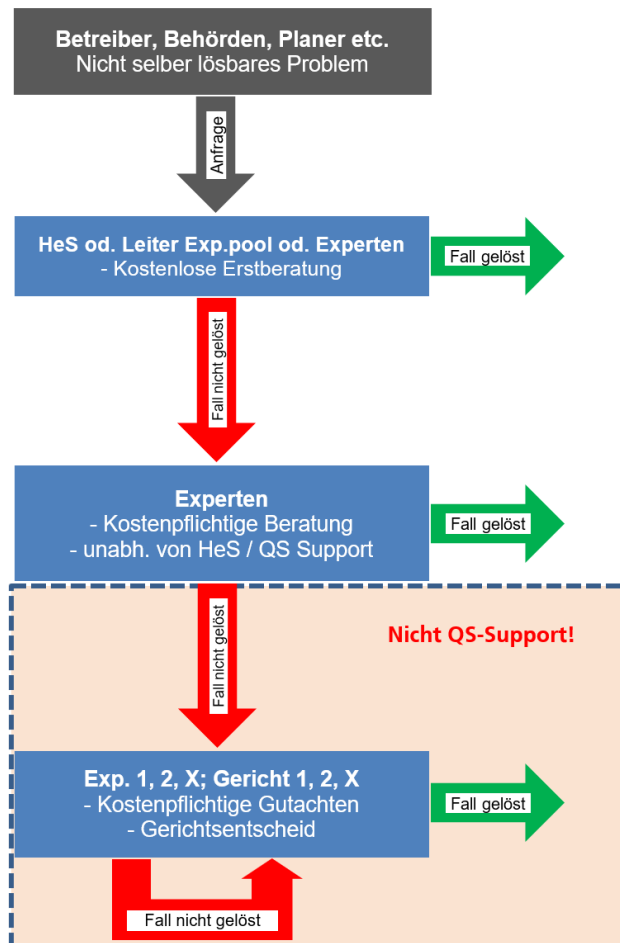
Betreiber, Behörden, Planer etc.
Nicht selber lösbares Problem

Anfrage

HeS od. Leiter Exp.pool od. Experten
- Kostenlose Erstberatung

Fall gelöst

Fall nicht gelöst

Experten
- Kostenpflichtige Beratung
- unabh. von HeS / QS Support

Fall gelöst

Nicht QS-Support!

Fall nicht gelöst

Exp. 1, 2, X; Gericht 1, 2, X
- Kostenpflichtige Gutachten
- Gerichtsentscheid

Fall gelöst

Fall nicht gelöst